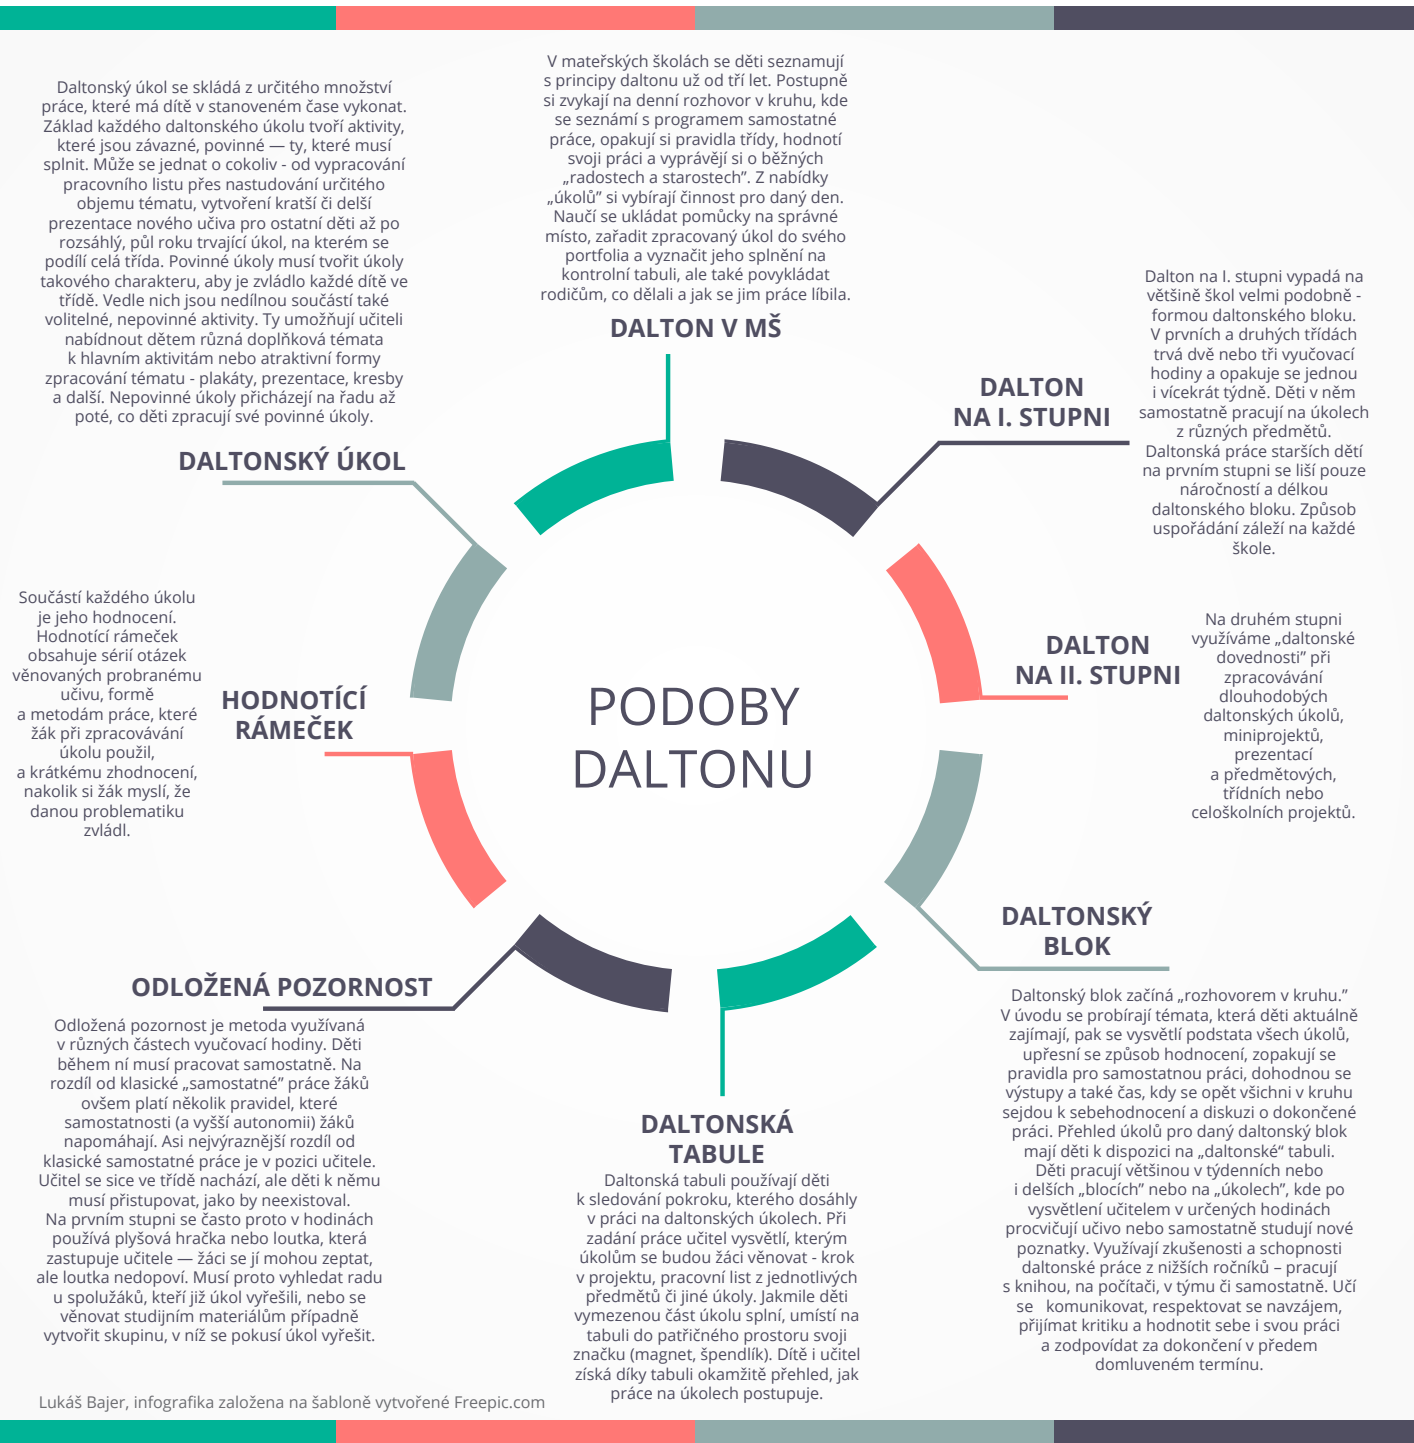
V mateřských školách se děti seznamují s principy daltonu už od tří let. Postupně si zvykají na denní rozhovor v kruhu, kde se seznámí s programem samostatné práce, opakují si pravidla třídy, hodnotí svoji práci a vyprávějí si o běžných „radostech a starostech". Z nabídky „úkolů" si vybírají činnost pro daný den. Naučí se ukládat pomůcky na správné místo, zařadit zpracovaný úkol do svého portfolia a vyznačit jeho splnění na kontrolní tabuli, ale také povykládat rodičům, co dělali a jak se jim práce líbila.

DALTON V MŠ

Daltonský úkol se skládá z určitého množství práce, které má dítě v stanoveném čase vykonat. Základ každého daltonského úkolu tvoří aktivity, které jsou závazné, povinné — ty, které musí splnit. Může se jednat o cokoliv - od vypracování pracovního listu přes nastudování určitého objemu tématu, vytvoření kratší či delší prezentace nového učiva pro ostatní děti až po rozsáhlý, půl roku trvající úkol, na kterém se podílí celá třída. Povinné úkoly musí tvořit úkoly takového charakteru, aby je zvládlo každé dítě ve třídě. Vedle nich jsou nedílnou součástí také volitelné, nepovinné aktivity. Ty umožňují učiteli nabídnout dětem různá doplňková témata k hlavním aktivitám nebo atraktivní formy zpracování tématu - plakáty, prezentace, kresby a další. Nepovinné úkoly přicházejí na řadu až poté, co děti zpracují své povinné úkoly.

DALTONSKÝ ÚKOL

DALTON NA I. STUPNI

Dalton na I. stupni vypadá na většině škol velmi podobně - formou daltonského bloku. V prvních a druhých třídách trvá dvě nebo tři vyučovací hodiny a opakuje se jednou i vícekrát týdně. Děti v něm samostatně pracují na úkolech z různých předmětů. Daltonská práce starších dětí na prvním stupni se liší pouze náročností a délkou daltonského bloku. Způsob uspořádání záleží na každé škole.

Součástí každého úkolu je jeho hodnocení. Hodnotící rámeček obsahuje sérii otázek věnovaných probranému učivu, formě a metodám práce, které žák při zpracovávání úkolu použil, a krátkému zhodnocení, nakolik si žák myslí, že danou problematiku zvládl.

HODNOTÍCÍ RÁMEČEK

PODOBY DALTONU

DALTON NA II. STUPNI

Na druhém stupni využíváme „daltonské dovednosti" při zpracovávání dlouhodobých daltonských úkolů, miniprojektů, prezentací a předmětových, třídních nebo celoškolních projektů.

DALTONSKÝ BLOK

Daltonský blok začíná „rozhovorem v kruhu." V úvodu se probírají témata, která děti aktuálně zajímají, pak se vysvětlí podstata všech úkolů, upřesní se způsob hodnocení, zopakují se pravidla pro samostatnou práci, dohodnou se výstupy a také čas, kdy se opět všichni v kruhu sejdou k sebehodnocení a diskuzi o dokončené práci. Přehled úkolů pro daný daltonský blok mají děti k dispozici na „daltonské" tabuli. Děti pracují většinou v týdenních nebo i delších „blocích" nebo na „úkolech", kde po vysvětlení učitelem v určených hodinách procvičují učivo nebo samostatně studují nové poznatky. Využívají zkušenosti a schopnosti daltonské práce z nižších ročníků – pracují s knihou, na počítači, v týmu či samostatně. Učí se komunikovat, respektovat se navzájem, přijímat kritiku a hodnotit sebe i svou práci a zodpovídat za dokončení v předem domluveném termínu.

ODLOŽENÁ POZORNOST

Odložená pozornost je metoda využívaná v různých částech vyučovací hodiny. Děti během ní musí pracovat samostatně. Na rozdíl od klasické „samostatné" práce žáků ovšem platí několik pravidel, které samostatnosti (a vyšší autonomii) žáků napomáhají. Asi nejvýraznější rozdíl od klasické samostatné práce je v pozici učitele. Učitel se sice ve třídě nachází, ale děti k němu musí přistupovat, jako by neexistoval. Na prvním stupni se často proto v hodinách používá plyšová hračka nebo loutka, která zastupuje učitele — žáci se jí mohou zeptat, ale loutka nedopoví. Musí proto vyhledat radu u spolužáků, kteří již úkol vyřešili, nebo se věnovat studijním materiálům případně vytvořit skupinu, v níž se pokusí úkol vyřešit.

DALTONSKÁ TABULE

Daltonská tabuli používají děti k sledování pokroku, kterého dosáhly v práci na daltonských úkolech. Při zadání práce učitel vysvětlí, kterým úkolům se budou žáci věnovat - krok v projektu, pracovní list z jednotlivých předmětů či jiné úkoly. Jakmile děti vymezenou část úkolu splní, umístí na tabuli do patřičného prostoru svoji značku (magnet, špendlík). Dítě i učitel získá díky tabuli okamžitě přehled, jak práce na úkolech postupuje.

Lukáš Bajer, infografika založena na šabloně vytvořené Freepic.com